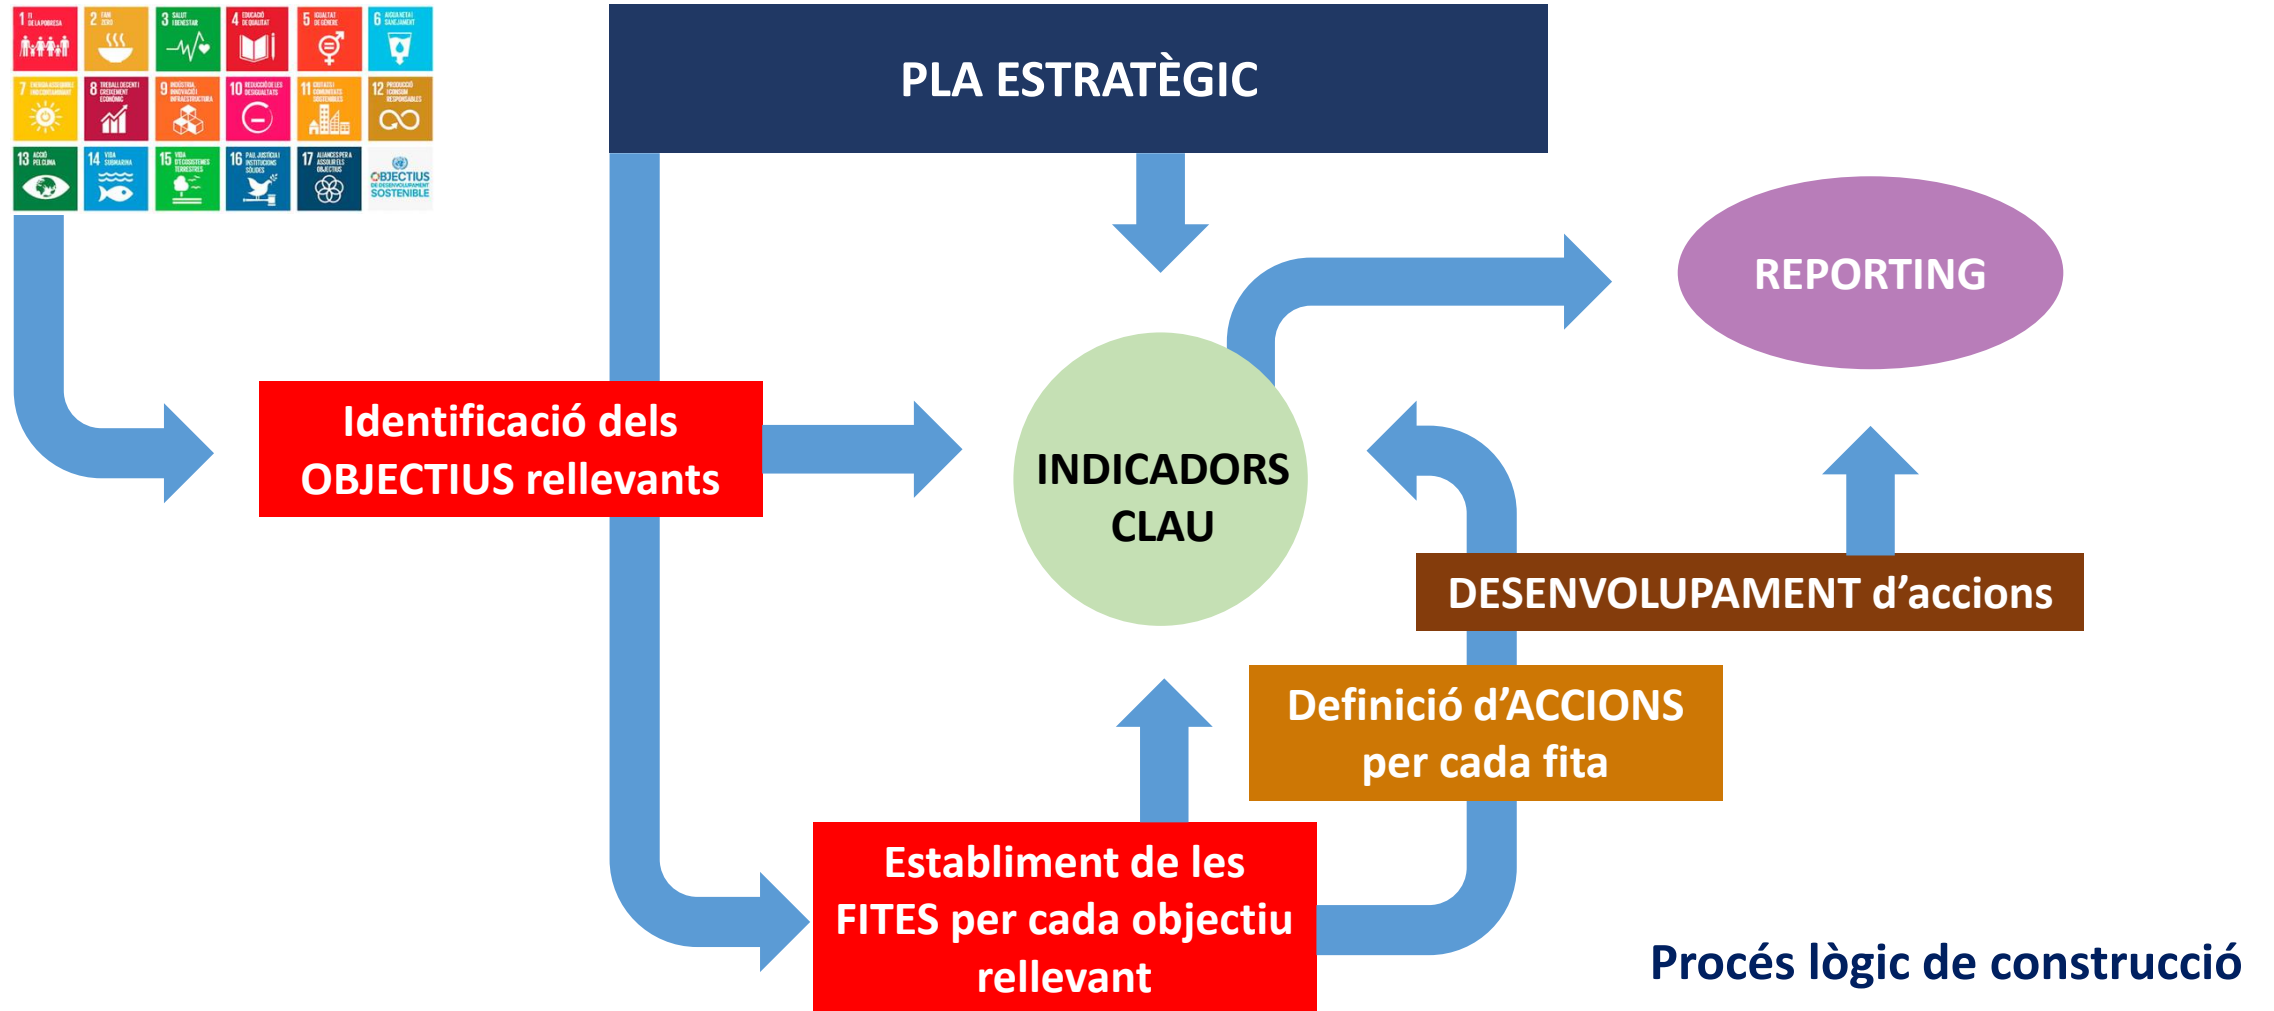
1 FI DE LA POBRESA
2 FAM ZERO
3 SALUT I BENESTAR
4 EDUCACIÓ DE QUALITAT
5 IGUALTAT DE GÈNERE
6 AIGUA NETA I SANEJAMENT
7 ENERGIA ASSEQUIBLE I NO CONTAMINANT
8 TREBALL DECENT I CREIXEMENT ECONÒMIC
9 INDÚSTRIA, INNOVACIÓ I INFRAESTRUCTURA
10 REDUCCIÓ DE LES DESIGUALTATS
11 CIUTATS I COMUNITATS SOSTENIBLES
12 PRODUCCIÓ I CONSUM RESPONSABLES
13 ACCIÓ PEL CLIMA
14 VIDA SUBMARINA
15 VIDA D'ECOSISTEMES TERRESTRES
16 PAU, JUSTÍCIA I INSTITUCIONS SÒLIDES
17 ALIANCES PER A ASSOLIR ELS OBJECTIUS
OBJECTIUS DE DESENVOLUPAMENT SOSTENIBLE

PLA ESTRATÈGIC

REPORTING

Identificació dels OBJECTIUS rellevants

INDICADORS CLAU

DESENVOLUPAMENT d'accions

Definició d'ACCIONS per cada fita

Establiment de les FITES per cada objectiu rellevant

Procés lògic de construcció